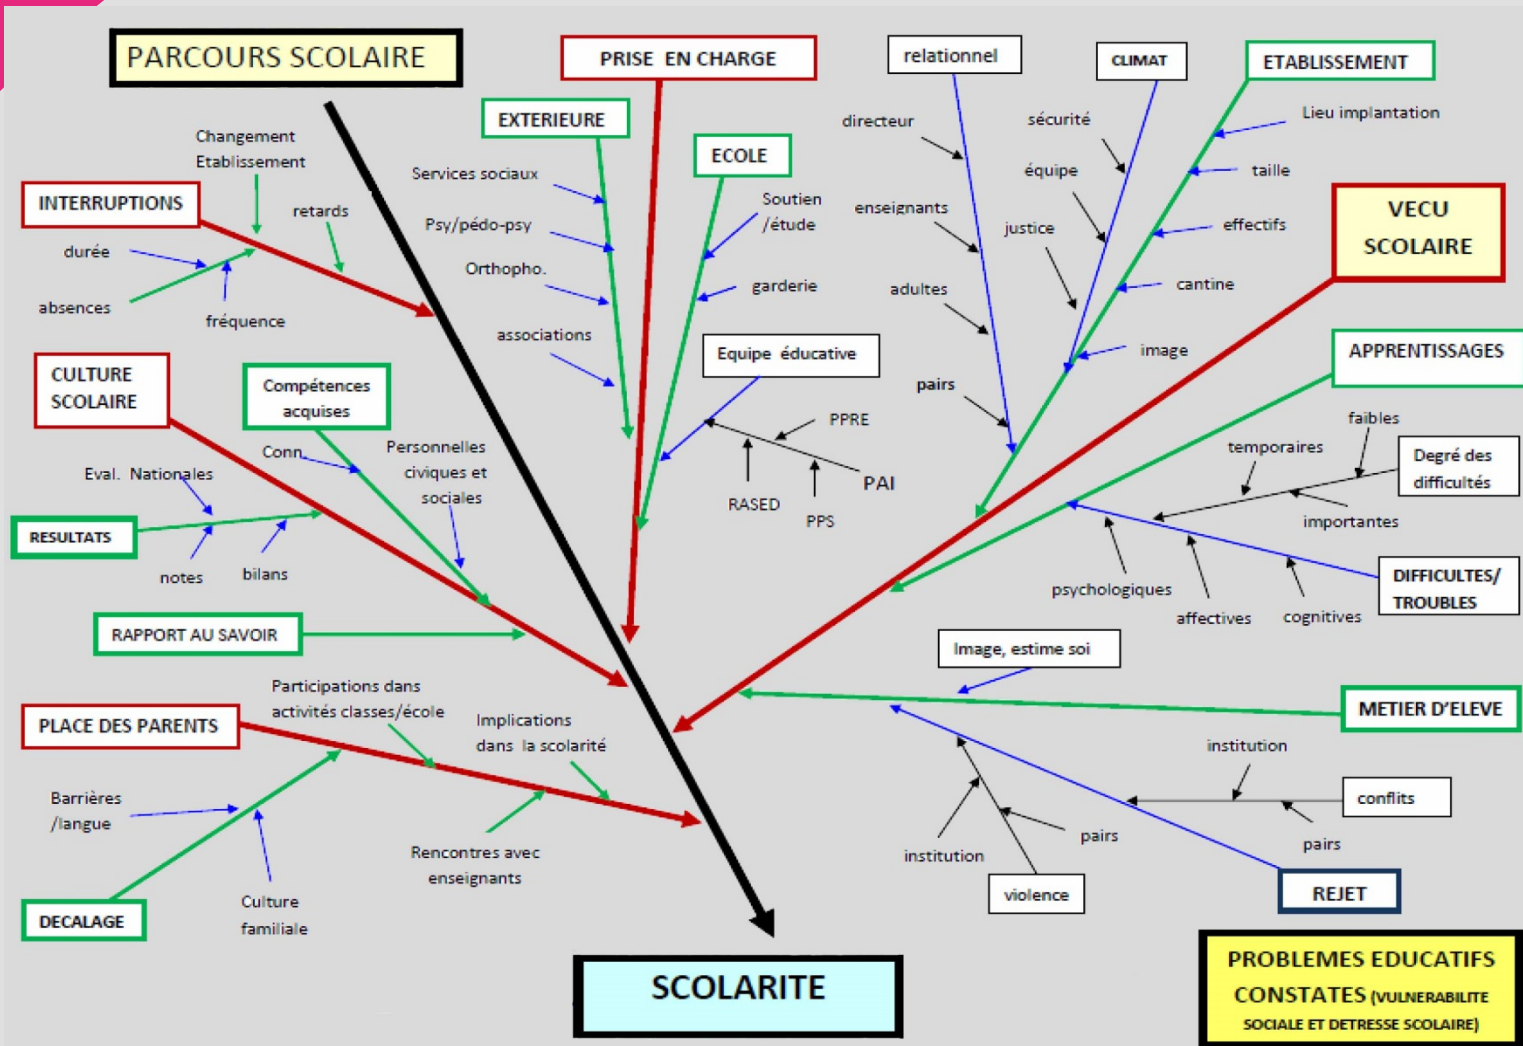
PARCOURS SCOLAIRE

PRISE EN CHARGE

relationnel

CLIMAT

ETABLISSEMENT

EXTERIEURE

ECOLE

Changement Etablissement

INTERRUPTIONS

retards

durée

absences

fréquence

Services sociaux

Psy/pédo-psy

Orthopho.

associations

Soutien /étude

garderie

directeur

enseignants

adultes

pairs

sécurité

équipe

justice

Lieu implantation

taille

effectifs

cantine

image

VECU SCOLAIRE

APPRENTISSAGES

CULTURE SCOLAIRE

Compétences acquises

Conn.

Personnelles civiques et sociales

Eval. Nationales

RESULTATS

notes

bilans

Equipe éducative

PPRE

PAI

RASED

PPS

faibles

temporaires

Degré des difficultés

importantes

psychologiques

affectives

cognitives

DIFFICULTES/ TROUBLES

RAPPORT AU SAVOIR

Image, estime soi

METIER D'ELEVE

PLACE DES PARENTS

Participations dans activités classes/école

Implications dans la scolarité

Barrières /langue

Rencontres avec enseignants

DECALAGE

Culture familiale

institution

conflits

pairs

institution

pairs

violence

REJET

SCOLARITE

PROBLEMES EDUCATIFS CONSTATES (VULNERABILITE SOCIALE ET DETRESSE SCOLAIRE)